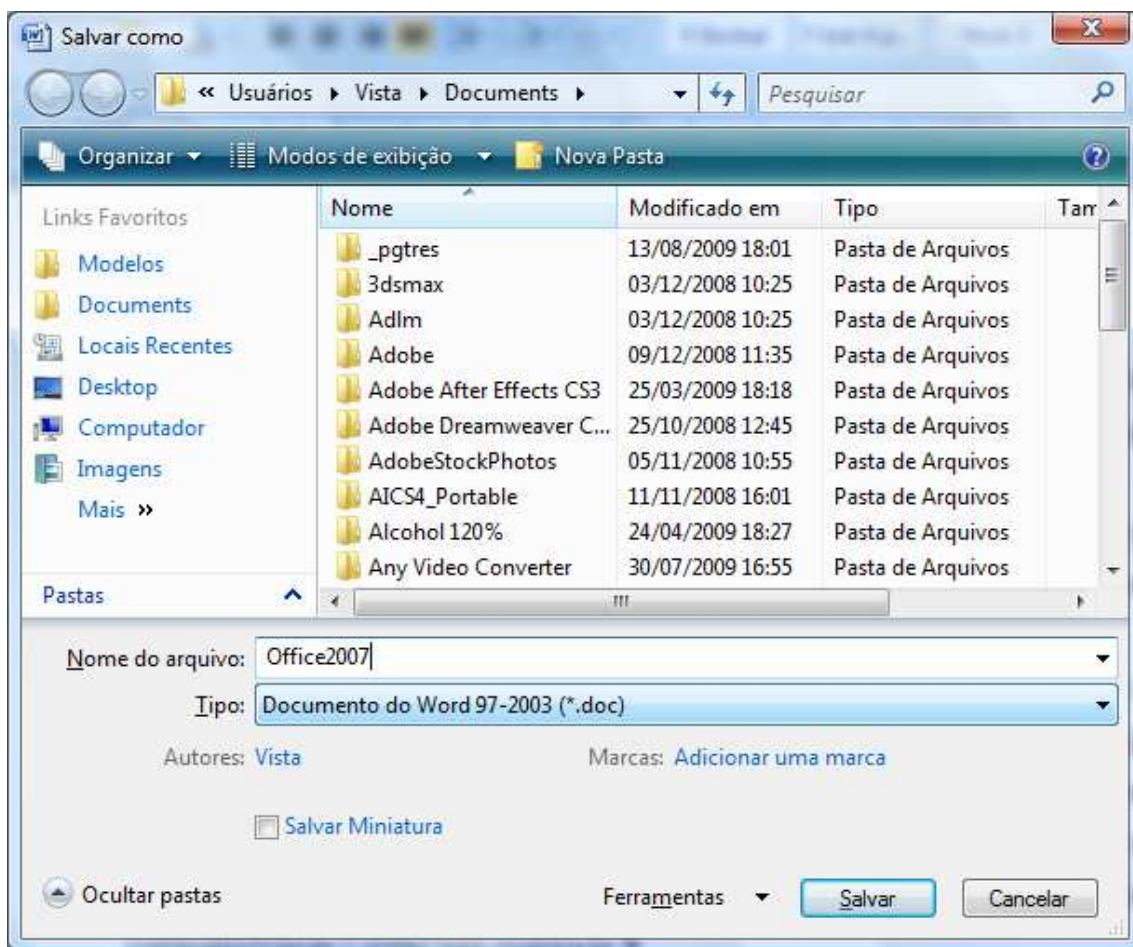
Salvar como

« Usuários ▸ Vista ▸ Documents ▸

Pesquisar

Organizar ▾ Modos de exibição ▾ Nova Pasta

Links Favoritos

Modelos

Documents

Locais Recentes

Desktop

Computador

Imagens

Mais »

Pastas

| Nome | Modificado em | Tipo | Tam |
|---|---|---|---|
| _pgtres | 13/08/2009 18:01 | Pasta de Arquivos | |
| 3dsmax | 03/12/2008 10:25 | Pasta de Arquivos | |
| Adlm | 03/12/2008 10:25 | Pasta de Arquivos | |
| Adobe | 09/12/2008 11:35 | Pasta de Arquivos | |
| Adobe After Effects CS3 | 25/03/2009 18:18 | Pasta de Arquivos | |
| Adobe Dreamweaver C... | 25/10/2008 12:45 | Pasta de Arquivos | |
| AdobeStockPhotos | 05/11/2008 10:55 | Pasta de Arquivos | |
| AICS4_Portable | 11/11/2008 16:01 | Pasta de Arquivos | |
| Alcohol 120% | 24/04/2009 18:27 | Pasta de Arquivos | |
| Any Video Converter | 30/07/2009 16:55 | Pasta de Arquivos | |

Nome do arquivo: Office2007

Tipo: Documento do Word 97-2003 (*.doc)

Autores: Vista

Marcas: Adicionar uma marca

Salvar Miniatura

Ocultar pastas

Ferramentas

Salvar

Cancelar